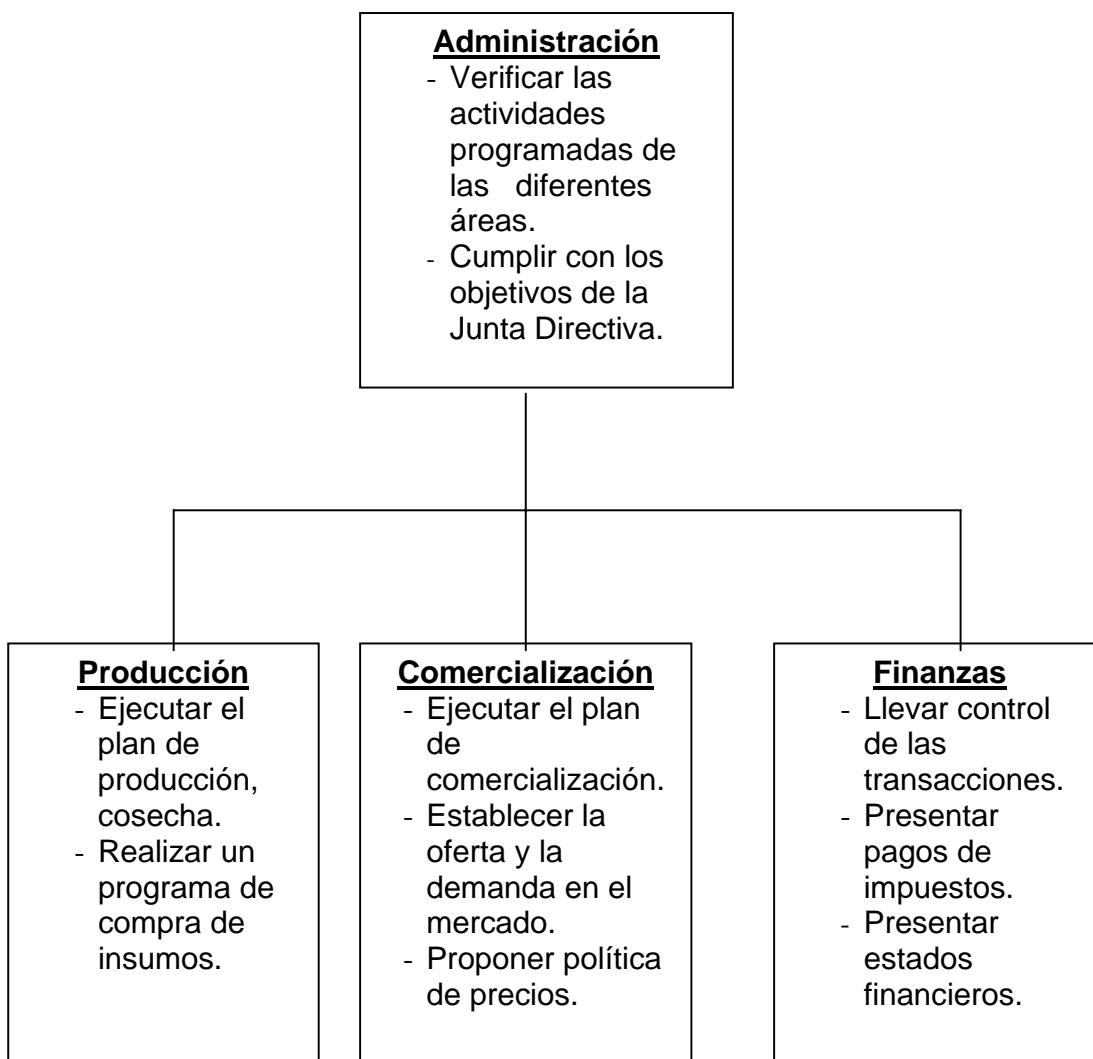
Administración
- Verificar las actividades programadas de las diferentes áreas.
- Cumplir con los objetivos de la Junta Directiva.

Producción
- Ejecutar el plan de producción, cosecha.
- Realizar un programa de compra de insumos.

Comercialización
- Ejecutar el plan de comercialización.
- Establecer la oferta y la demanda en el mercado.
- Proponer política de precios.

Finanzas
- Llevar control de las transacciones.
- Presentar pagos de impuestos.
- Presentar estados financieros.